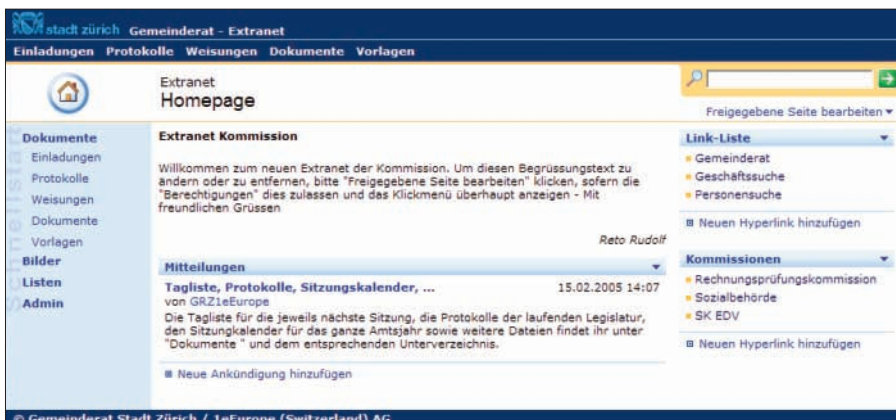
stadt zürich Gemeinderat - Extranet

Einladungen Protokolle Weisungen Dokumente Vorlagen

Extranet
Homepage

Freigegebene Seite bearbeiten ▾

Dokumente
Einladungen
Protokolle
Weisungen
Dokumente
Vorlagen
Bilder
Listen
Admin

Extranet Kommission

Willkommen zum neuen Extranet der Kommission. Um diesen Begrussungstext zu ändern oder zu entfernen, bitte "Freigegebene Seite bearbeiten" klicken, sofern die "Berechtigungen" dies zulassen und das Klickmenü überhaupt anzeigen - Mit freundlichen Grüssen

Reto Rudolf

Mitteilungen

Tagliste, Protokolle, Sitzungskalender, ... 15.02.2005 14:07
von GRZ1eEurope
Die Tagliste für die jeweils nächste Sitzung, die Protokolle der laufenden Legislatur, den Sitzungkalender für das ganze Amtsjahr sowie weitere Dateien findet ihr unter "Dokumente " und dem entsprechenden Unterverzeichnis.

Neue Ankündigung hinzufügen

Link-Liste
Gemeinderat
Geschäftssuche
Personensuche
Neuen Hyperlink hinzufügen

Kommissionen
Rechnungsprüfungskommission
Sozialbehörde
SK EDV
Neuen Hyperlink hinzufügen

© Gemeinderat Stadt Zürich / 1eEurope (Switzerland) AG